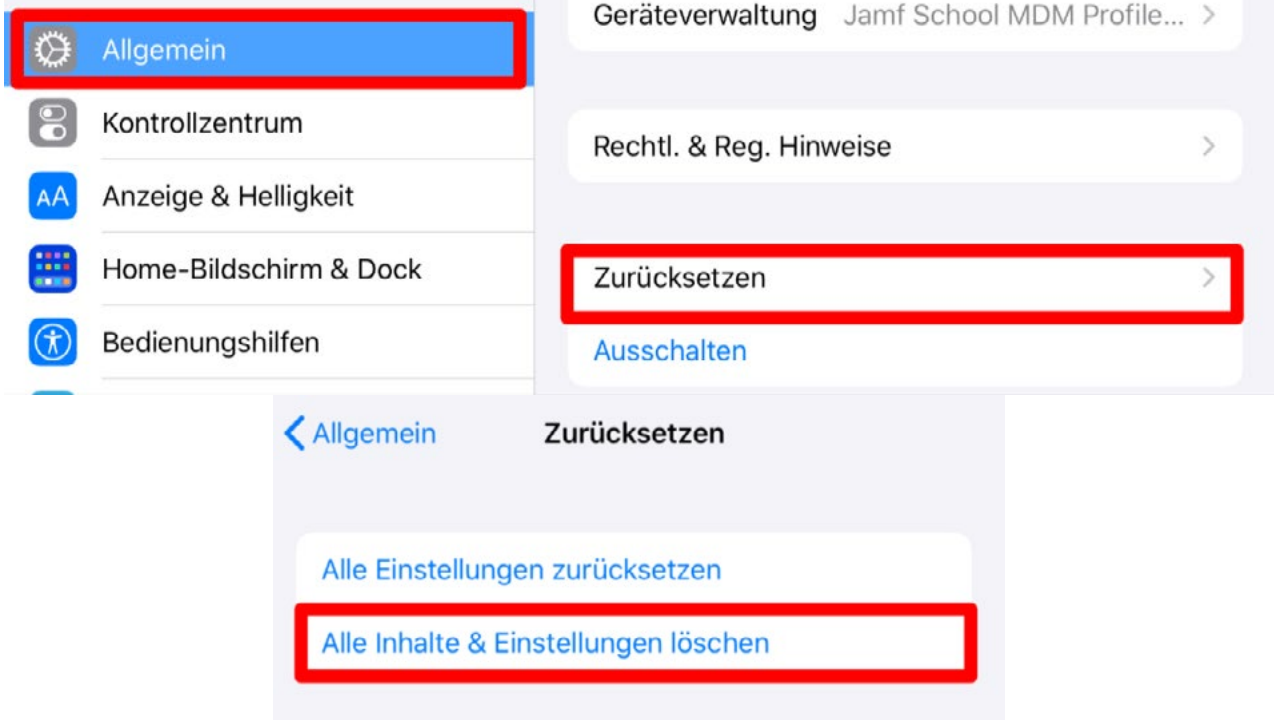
Allgemein
Kontrollzentrum
AA Anzeige & Helligkeit
Home-Bildschirm & Dock
Bedienungshilfen

Geräteverwaltung Jamf School MDM Profile...

Rechtl. & Reg. Hinweise

Zurücksetzen

Ausschalten

Allgemein Zurücksetzen

Alle Einstellungen zurücksetzen

Alle Inhalte & Einstellungen löschen